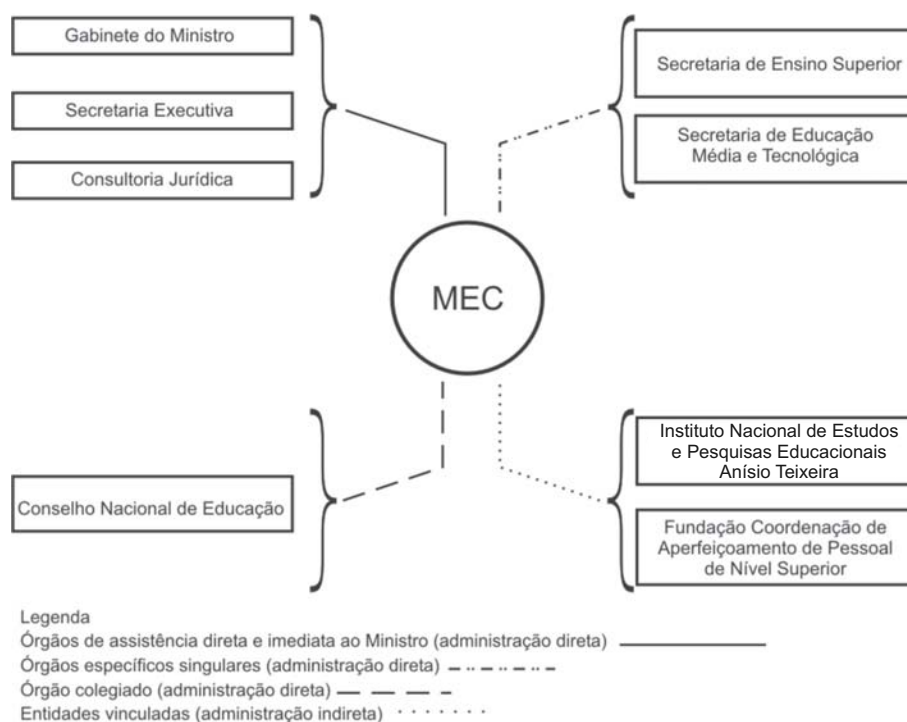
Gabinete do Ministro

Secretaria Executiva

Consultoria Jurídica

Secretaria de Ensino Superior

Secretaria de Educação Média e Tecnológica

MEC

Conselho Nacional de Educação

Instituto Nacional de Estudos e Pesquisas Educacionais Anísio Teixeira

Fundação Coordenação de Aperfeiçoamento de Pessoal de Nível Superior

Legenda
Órgãos de assistência direta e imediata ao Ministro (administração direta)
Órgãos específicos singulares (administração direta)
Órgão colegiado (administração direta)
Entidades vinculadas (administração indireta)